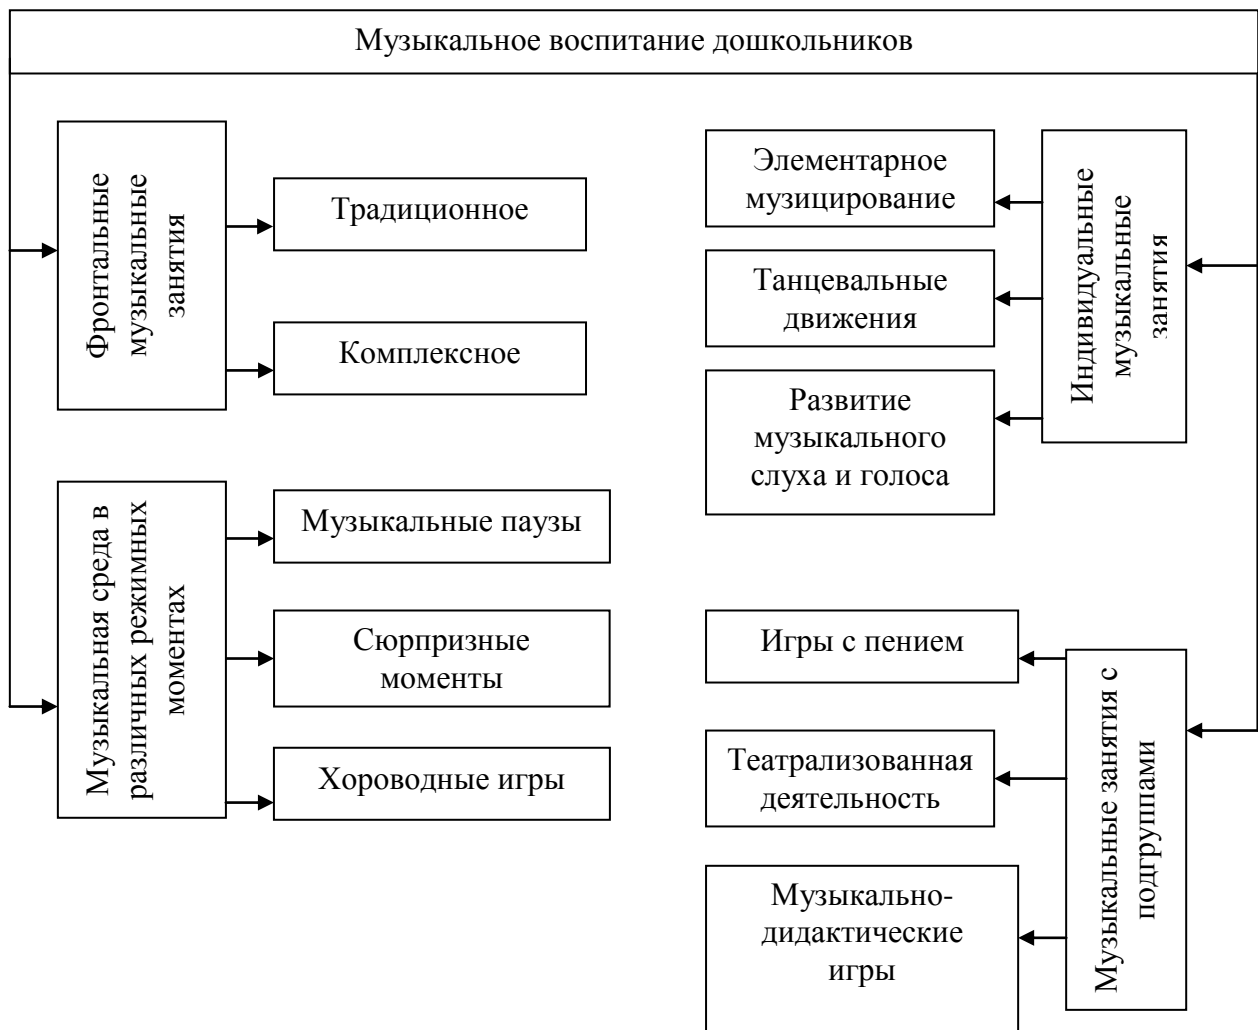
Музыкальное воспитание дошкольников

Фронтальные музыкальные занятия

Традиционное

Комплексное

Музыкальная среда в различных режимных моментах

Музыкальные паузы

Сюрпризные моменты

Хороводные игры

Индивидуальные музыкальные занятия

Элементарное музицирование

Танцевальные движения

Развитие музыкального слуха и голоса

Музыкальные занятия с подгруппами

Игры с пением

Театрализованная деятельность

Музыкально-дидактические игры